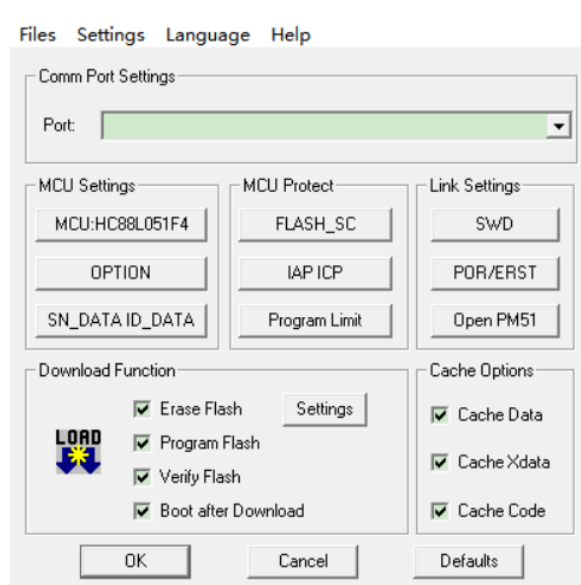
Files Settings Language Help

Comm Port Settings

Port:

MCU Settings

MCU:HC88L051F4

OPTION

SN_DATA ID_DATA

MCU Protect

FLASH_SC

IAP ICP

Program Limit

Link Settings

SWD

POR/ERST

Open PM51

Download Function

LOAD

Erase Flash

Settings

Program Flash

Verify Flash

Boot after Download

Cache Options

Cache Data

Cache Xdata

Cache Code

OK

Cancel

Defaults